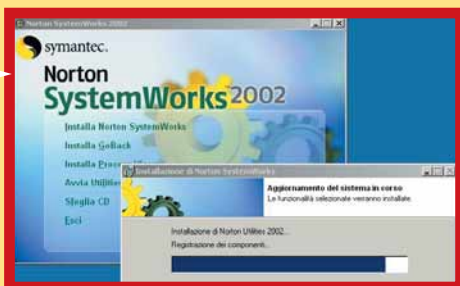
Norton SystemWorks 2002

symantec.

Norton SystemWorks 2002

Installa Norton SystemWorks

Installa GoBack

Installa Pro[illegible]

Avvia Utilit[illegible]

Sfoglia CD

Esci

Installazione di Norton SystemWorks

Aggiornamento del sistema in corso

Le funzionalità selezionate verranno installate.

Installazione di Norton Utilities 2002...

Registrazione dei componenti...